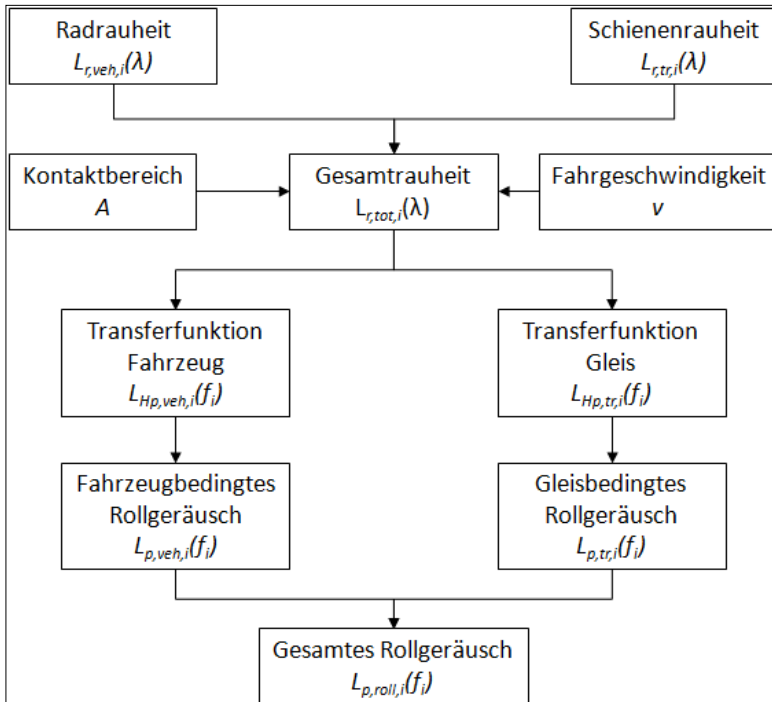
Radrauheit
$L_{r,veh,i}(\lambda)$

Schienenrauheit
$L_{r,tr,i}(\lambda)$

Kontaktbereich
$A$

Gesamtrauheit
$L_{r,tot,i}(\lambda)$

Fahrgeschwindigkeit
$v$

Transferfunktion Fahrzeug
$L_{Hp,veh,i}(f_i)$

Transferfunktion Gleis
$L_{Hp,tr,i}(f_i)$

Fahrzeugbedingtes Rollgeräusch
$L_{p,veh,i}(f_i)$

Gleisbedingtes Rollgeräusch
$L_{p,tr,i}(f_i)$

Gesamtes Rollgeräusch
$L_{p,roll,i}(f_i)$